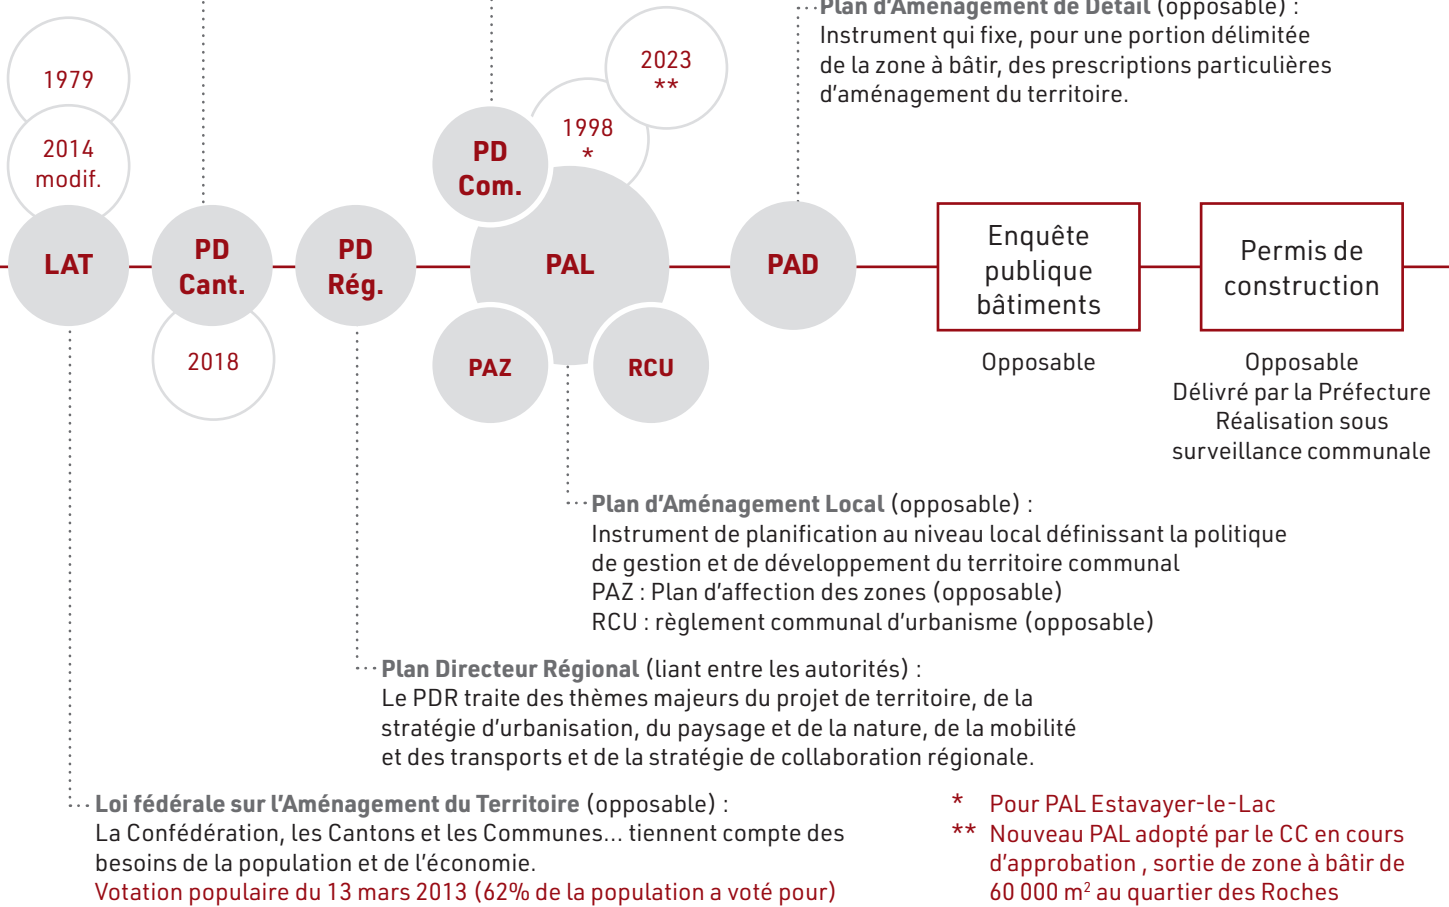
Plan d'Aménagement de Détail (opposable) :
Instrument qui fixe, pour une portion délimitée de la zone à bâtir, des prescriptions particulières d'aménagement du territoire.

1979

2014
modif.

LAT

PD
Cant.

2018

PD
Rég.

PD
Com.

1998
*

2023
**

PAL

PAZ

RCU

PAD

Enquête publique bâtiments

Opposable

Permis de construction

Opposable
Délivré par la Préfecture
Réalisation sous surveillance communale

Plan d'Aménagement Local (opposable) :
Instrument de planification au niveau local définissant la politique de gestion et de développement du territoire communal
PAZ : Plan d'affection des zones (opposable)
RCU : règlement communal d'urbanisme (opposable)

Plan Directeur Régional (liant entre les autorités) :
Le PDR traite des thèmes majeurs du projet de territoire, de la stratégie d'urbanisation, du paysage et de la nature, de la mobilité et des transports et de la stratégie de collaboration régionale.

Loi fédérale sur l'Aménagement du Territoire (opposable) :
La Confédération, les Cantons et les Communes... tiennent compte des besoins de la population et de l'économie.
Votation populaire du 13 mars 2013 (62% de la population a voté pour)

* Pour PAL Estavayer-le-Lac
** Nouveau PAL adopté par le CC en cours d'approbation , sortie de zone à bâtir de 60 000 $m^2$ au quartier des Roches